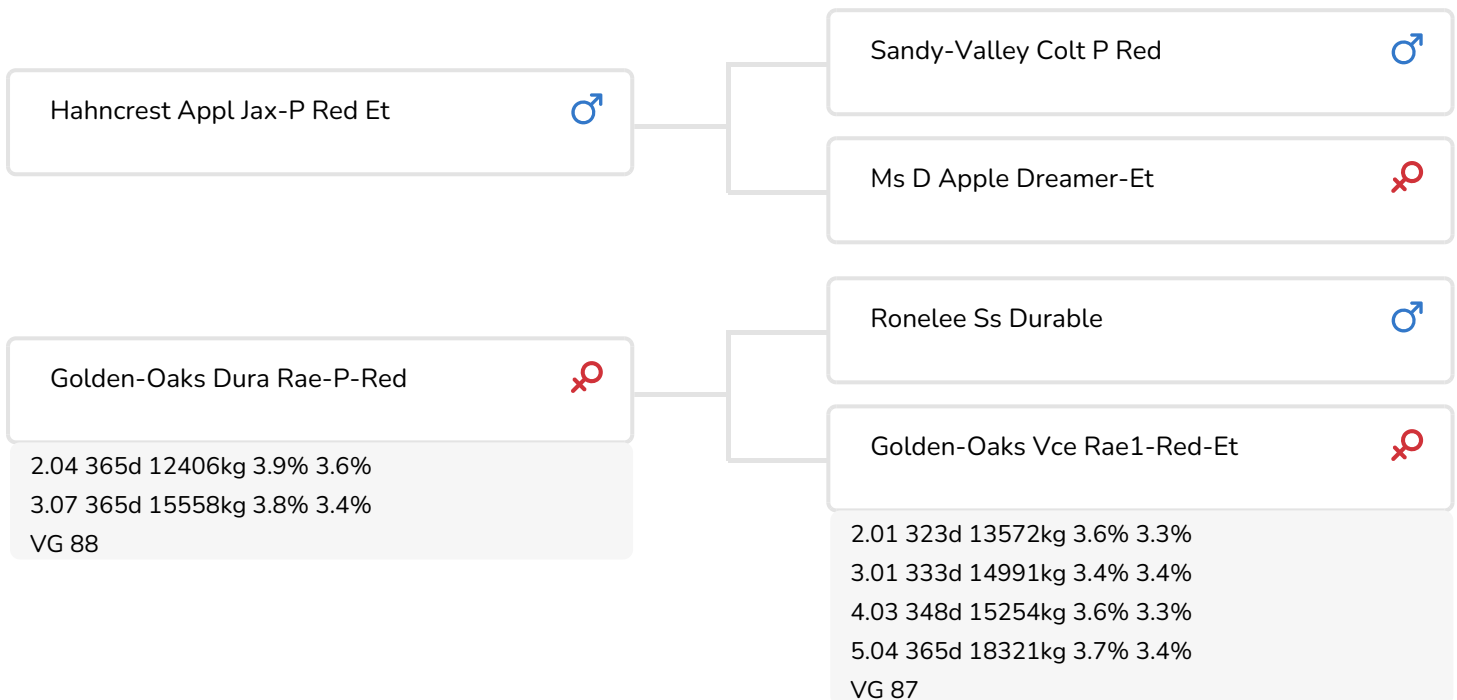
Hahncrest Appl Jax-P Red Et ♂

Sandy-Valley Colt P Red ♂

Ms D Apple Dreamer-Et ♀

Golden-Oaks Dura Rae-P-Red ♀

2.04 365d 12406kg 3.9% 3.6%
3.07 365d 15558kg 3.8% 3.4%
VG 88

Ronelee Ss Durable ♂

Golden-Oaks Vce Rae1-Red-Et ♀

2.01 323d 13572kg 3.6% 3.3%
3.01 333d 14991kg 3.4% 3.4%
4.03 348d 15254kg 3.6% 3.3%
5.04 365d 18321kg 3.7% 3.4%
VG 87